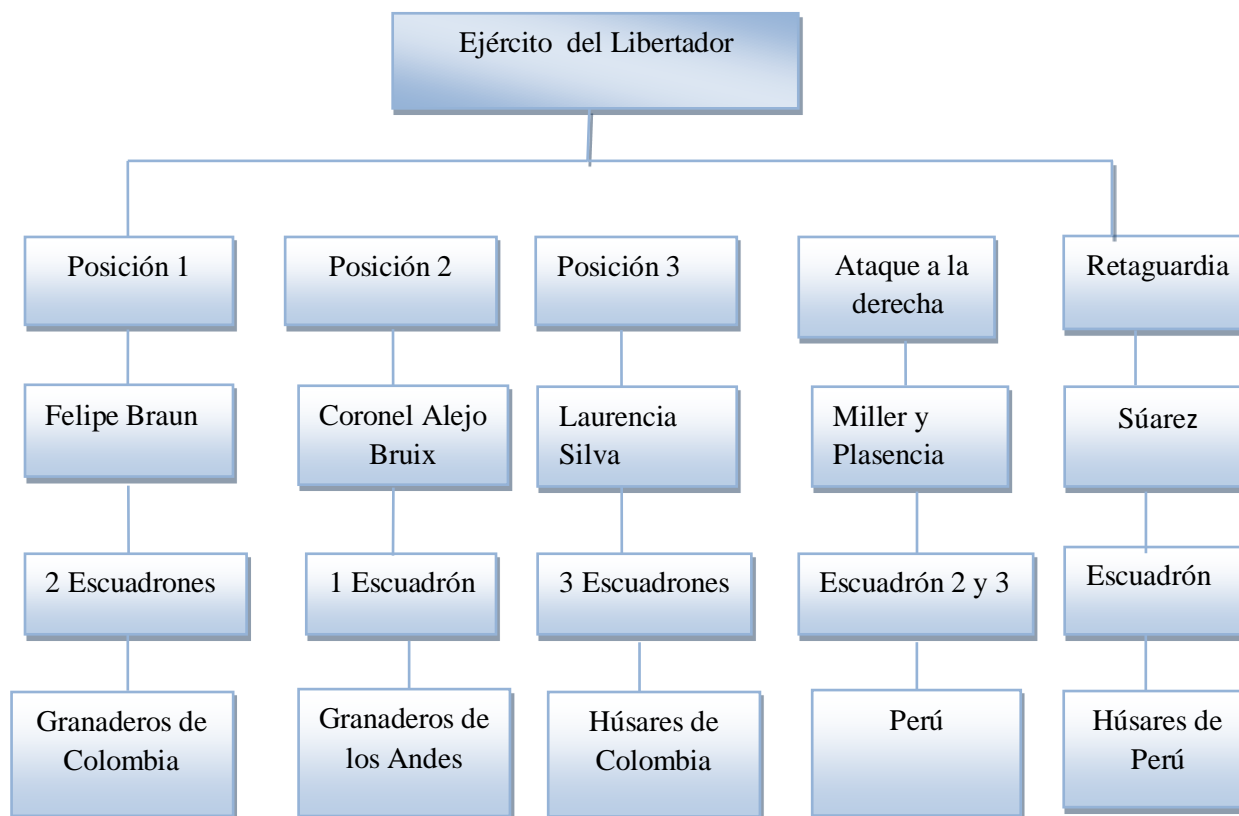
Ejército del Libertador

Posición 1

Felipe Braun

2 Escuadrones

Granaderos de Colombia

Posición 2

Coronel Alejo Bruix

1 Escuadrón

Granaderos de los Andes

Posición 3

Laurencia Silva

3 Escuadrones

Húsares de Colombia

Ataque a la derecha

Miller y Plasencia

Escuadrón 2 y 3

Perú

Retaguardia

Súarez

Escuadrón

Húsares de Perú